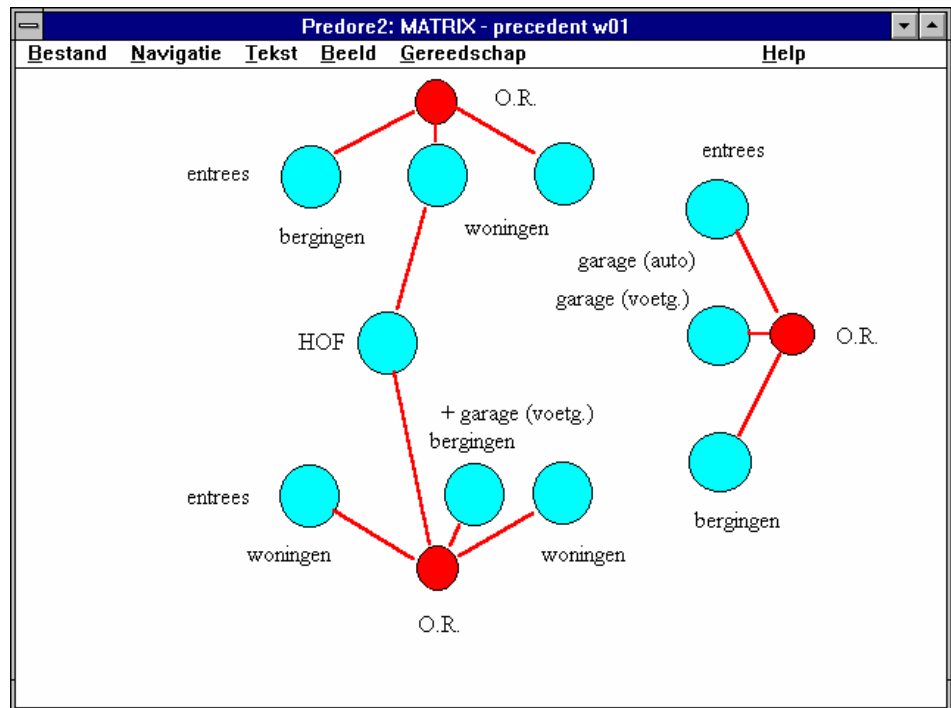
Predore2: MATRIX - precedent w01

Bestand Navigatie Tekst Beeld Gereedschap Help

O.R.

entrees

bergingen

woningen

entrees

garage (auto)

garage (voetg.)

O.R.

HOF

+ garage (voetg.)
bergingen

entrees

woningen

woningen

bergingen

O.R.